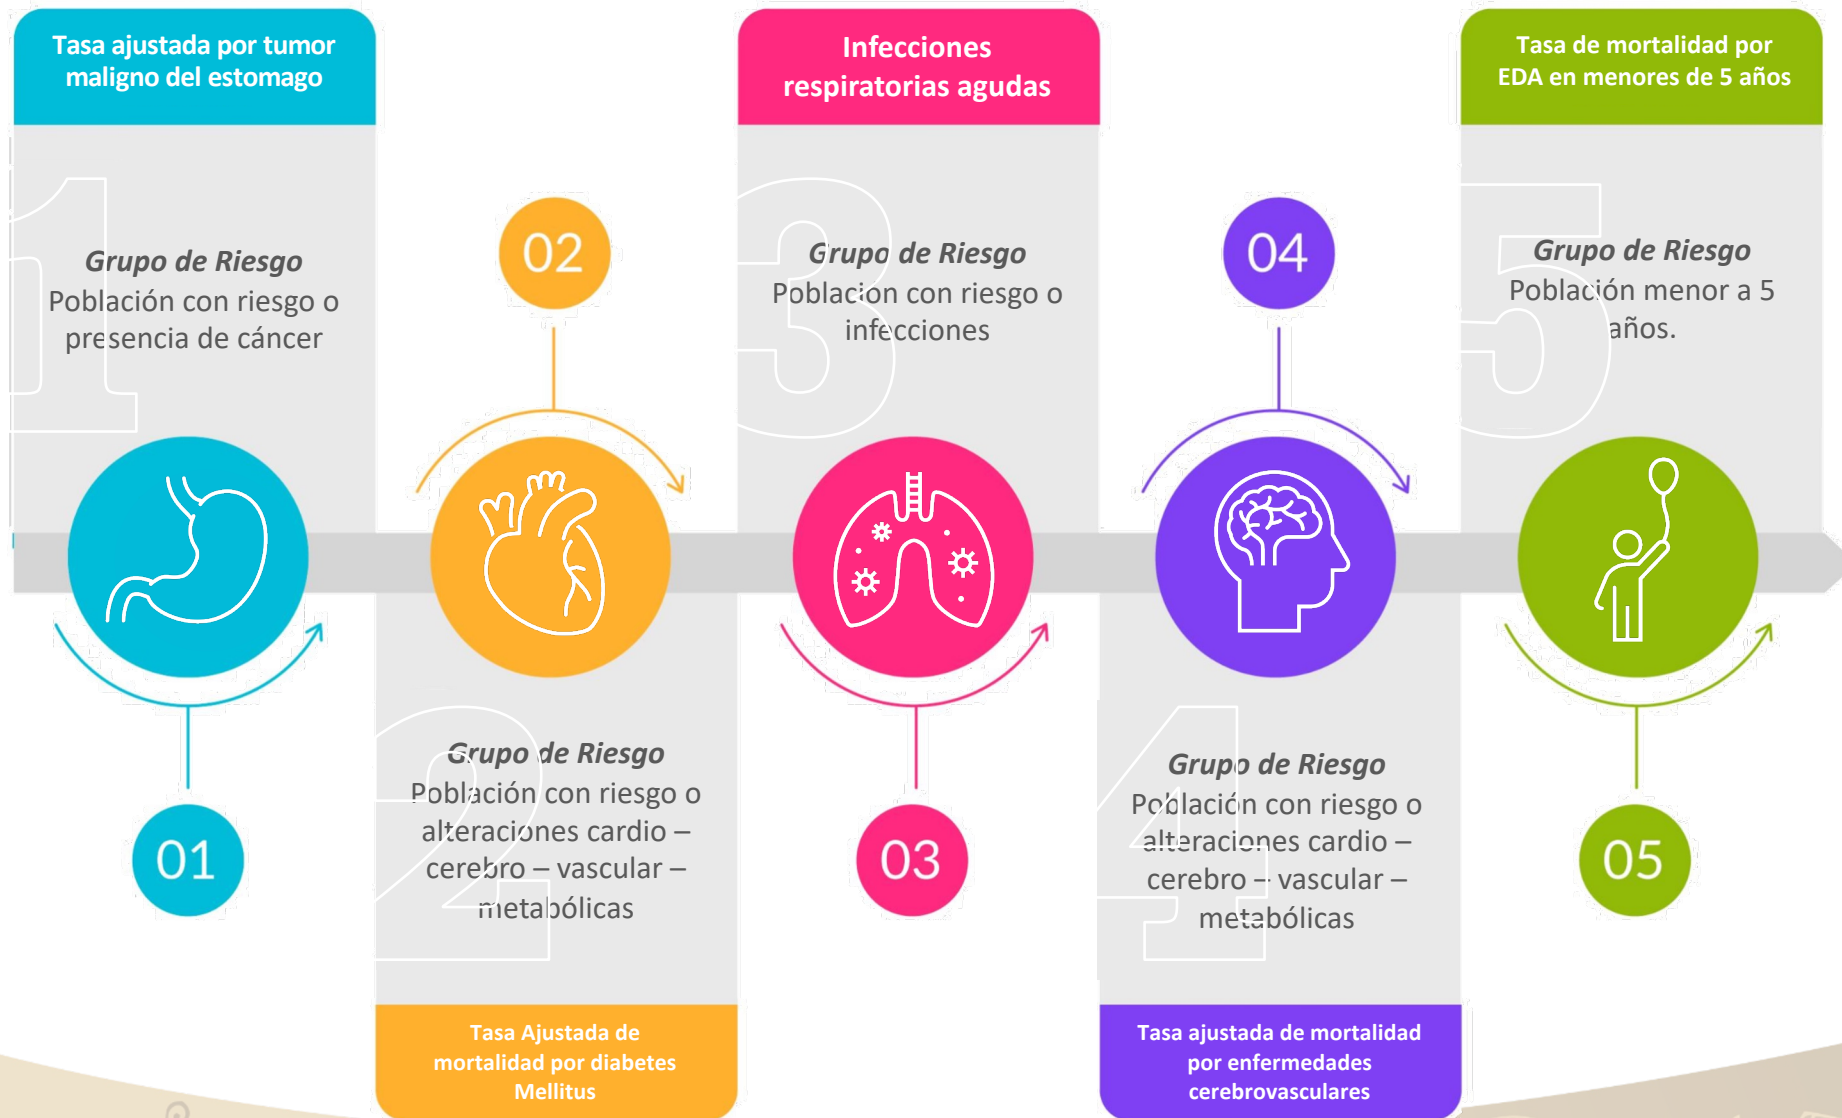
Tasa ajustada por tumor maligno del estomago

Grupo de Riesgo
Población con riesgo o presencia de cáncer

01

02

Grupo de Riesgo
Población con riesgo o alteraciones cardio – cerebro – vascular – metabólicas

Tasa Ajustada de mortalidad por diabetes Mellitus

Infecciones respiratorias agudas

Grupo de Riesgo
Poblacion con riesgo o infecciones

03

04

Grupo de Riesgo
Población con riesgo o alteraciones cardio – cerebro – vascular – metabólicas

Tasa ajustada de mortalidad por enfermedades cerebrovasculares

Tasa de mortalidad por EDA en menores de 5 años

Grupo de Riesgo
Población menor a 5 años.

05